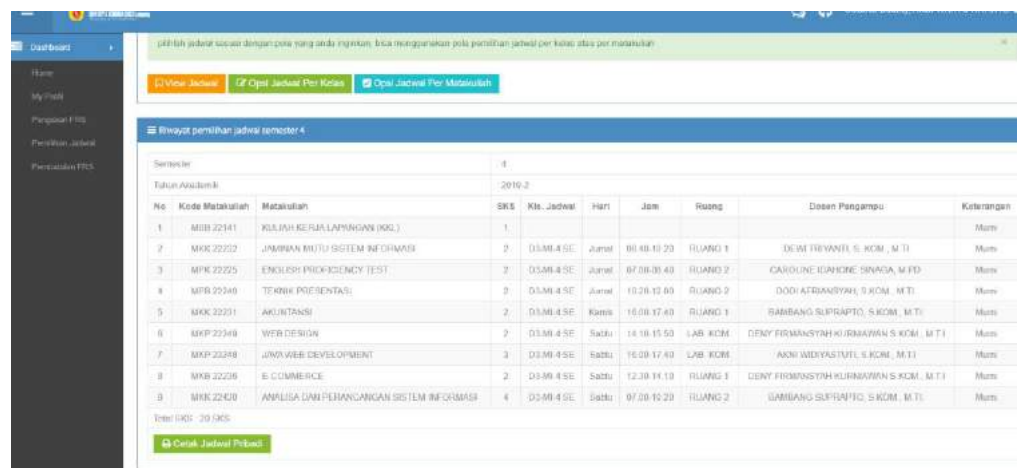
Dashboard

Home

My Profil

Pengisian FRS

Pemilihan Jadwal

Pencetakan FRS

pilihlah jadwal sesuai dengan pola yang anda inginkan, bisa menggunakan pola pemilihan jadwal per kelas atau per matakuliah

×

View Jadwal

Opsi Jadwal Per Kelas

Opsi Jadwal Per Matakuliah

Riwayat pemilihan jadwal semester 4

| Semester | | | 4 | | | | | | |
|---|---|---|---|---|---|---|---|---|---|
| Tahun Akademik | | | 2019-2 | | | | | | |
| No | Kode Matakuliah | Matakuliah | SKS | Kls. Jadwal | Hari | Jam | Ruang | Dosen Pengampu | Keterangan |
| 1 | MBB 22141 | KULIAH KERJA LAPANGAN (KKL) | 1 | | | | | | |
| 2 | MKK 22202 | JAMINAN MUTU SISTEM INFORMASI | 2 | D3.MI.4.SE | Jumat | 08.40-10.20 | RUANG 1 | DEWI TRIYANTI, S.KOM., M.TI | Murni |
| 3 | MPK 22225 | ENGLISH PROFICIENCY TEST | 2 | D3.MI.4.SE | Jumat | 07.00-08.40 | RUANG 2 | CAROLINE IDAHONE SINAGA, M.PD | Murni |
| 4 | MPB 22240 | TEKNIK PRESENTASI | 2 | D3.MI.4.SE | Jumat | 10.20-12.00 | RUANG 2 | DODI ATRIANSYAH, S.KOM., M.TI | Murni |
| 5 | MKK 22201 | AKUNTANSI | 2 | D3.MI.4.SE | Kamis | 16.00-17.40 | RUANG 1 | BAMBANG SUPRAPTO, S.KOM., M.TI | Murni |
| 6 | MKP 22348 | WEB DESIGN | 2 | D3.MI.4.SE | Sabtu | 14.10-15.50 | LAB. KOM | DENY FIRMANSYAH KURNIAWAN S.KOM., M.T.I | Murni |
| 7 | MKP 22348 | JAVA WEB DEVELOPMENT | 3 | D3.MI.4.SE | Sabtu | 16.00-17.40 | LAB. KOM | AKNI WIDYASTUTI, S.KOM., M.TI | Murni |
| 8 | MKB 22206 | E-COMMERCE | 2 | D3.MI.4.SE | Sabtu | 12.30-14.10 | RUANG 1 | DENY FIRMANSYAH KURNIAWAN S.KOM., M.T.I | Murni |
| 9 | MKK 22420 | ANALISA DAN PERANCANGAN SISTEM INFORMASI | 4 | D3.MI.4.SE | Sabtu | 07.00-10.20 | RUANG 2 | BAMBANG SUPRAPTO, S.KOM., M.TI | Murni |

Total SKS : 20 SKS

Cetak Jadwal Pribadi